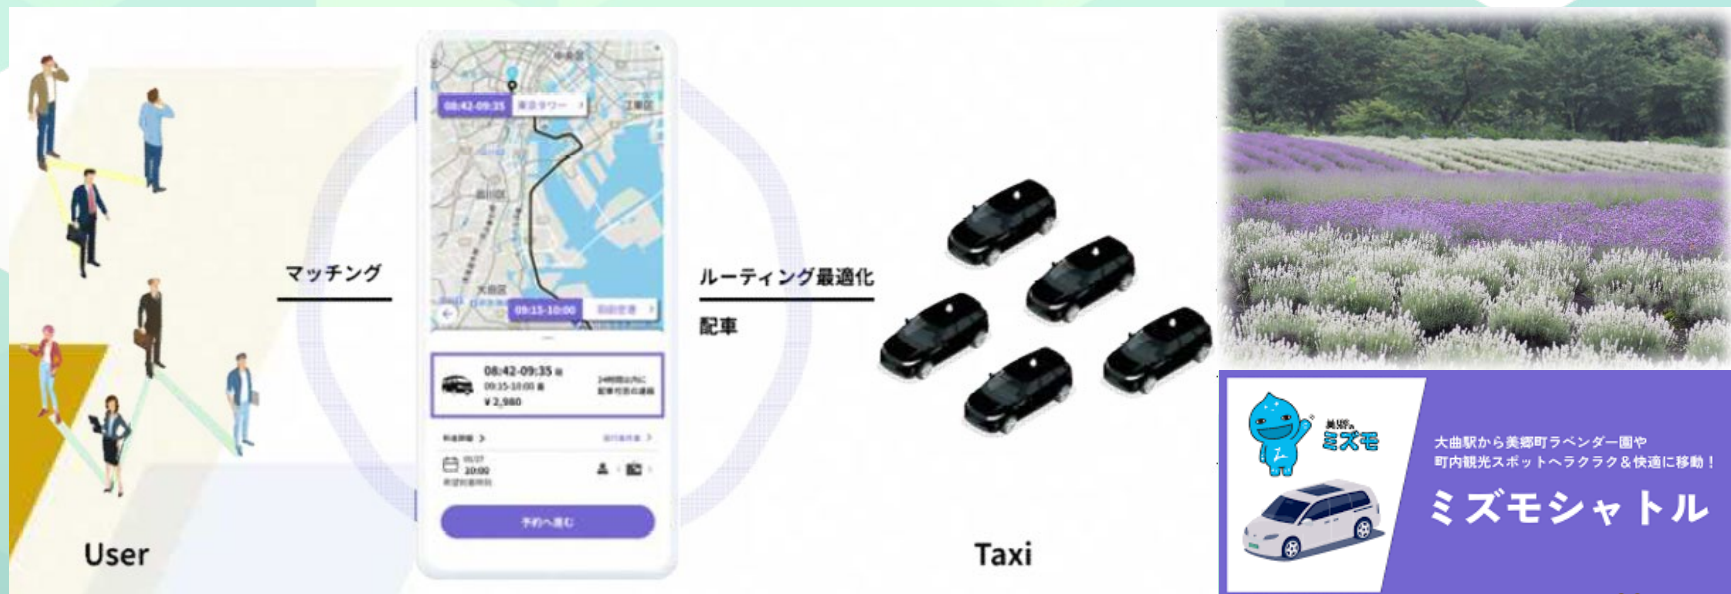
マッチング

ルーティング最適化

配車

08:42-09:35

東京タワー

09:15-10:00

羽田空港

08:42-09:35 着
09:15-10:00 着
¥ 2,980

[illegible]

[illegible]

05/27
20:00

予約へ進む

User

Taxi

美郷町
ミズモ

大曲駅から美郷町ラベンダー園や
町内観光スポットへラクラク＆快適に移動！

ミズモシャトル